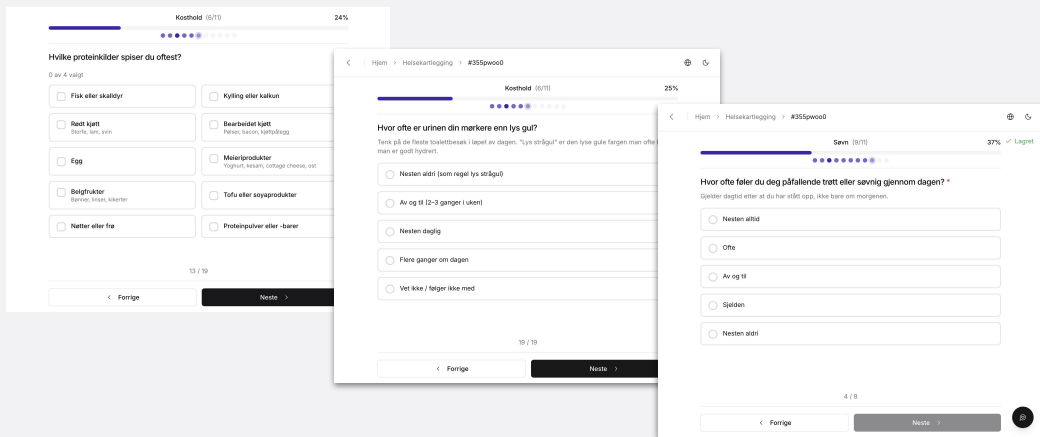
Kosthold (6/11) 24%

Hvilke proteinkilder spiser du oftest?

0 av 4 valgt

Fisk eller skalldyr

Kylling eller kalkun

Rødt kjøtt
Storfe, lam, svin

Bearbeidet kjøtt
Pølser, bacon, kjøttpålegg

Egg

Meieriprodukter
Yoghurt, kesam, cottage cheese, ost

Belgfrukter
Bønner, linser, kikerter

Tofu eller soyaprodukter

Nøtter eller frø

Proteinpulver eller -barer

13 / 19

Forrige

Neste

Hjem > Helsekartlegging > #355pwoo0

Kosthold (6/11) 25%

Hvor ofte er urinen din mørkere enn lys gul?

Tenk på de fleste toalettbesøk i løpet av dagen. "Lys strågul" er den lyse gule fargen man ofte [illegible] man er godt hydrert.

Nesten aldri (som regel lys strågul)

Av og til (2–3 ganger i uken)

Nesten daglig

Flere ganger om dagen

Vet ikke / følger ikke med

19 / 19

Forrige

Neste

Hjem > Helsekartlegging > #355pwoo0

Søvn (9/11) 37% ✓ Lagret

Hvor ofte føler du deg påfallende trøtt eller søvnig gjennom dagen? *

Gjelder dagtid etter at du har stått opp, ikke bare om morgenen.

Nesten alltid

Ofte

Av og til

Sjelden

Nesten aldri

4 / 8

Forrige

Neste